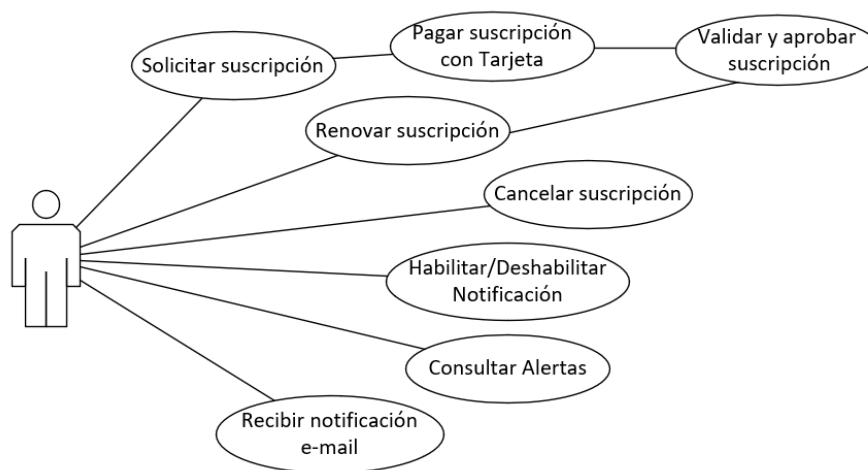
Solicitar suscripción

Pagar suscripción con Tarjeta

Validar y aprobar suscripción

Renovar suscripción

Cancelar suscripción

Habilitar/Deshabilitar Notificación

Consultar Alertas

Recibir notificación e-mail